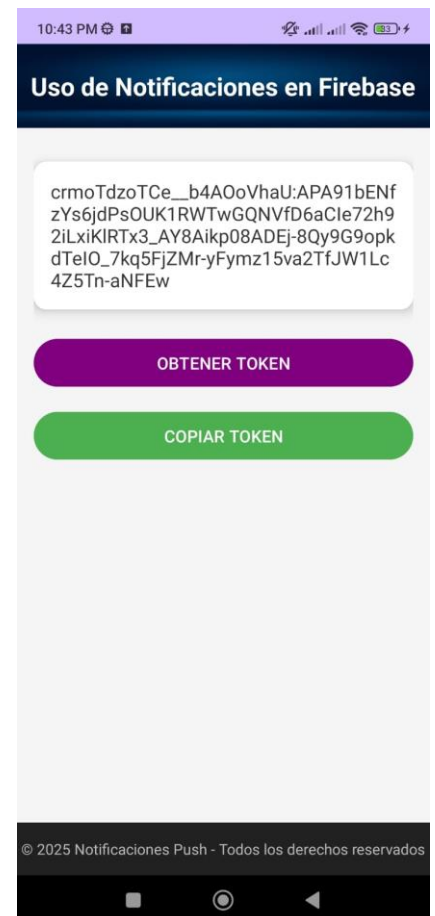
10:43 PM

83

Uso de Notificaciones en Firebase

crmoTdzoTCe__b4AOoVhaU:APA91bENfzYs6jdPsOUK1RWTwGQNVfD6aCIe72h92iLxiKlRTx3_AY8Aikp08ADEj-8Qy9G9opkdTeIO_7kq5FjZMr-yFymz15va2TfJW1Lc4Z5Tn-aNFEw

OBTENER TOKEN

COPIAR TOKEN

© 2025 Notificaciones Push - Todos los derechos reservados